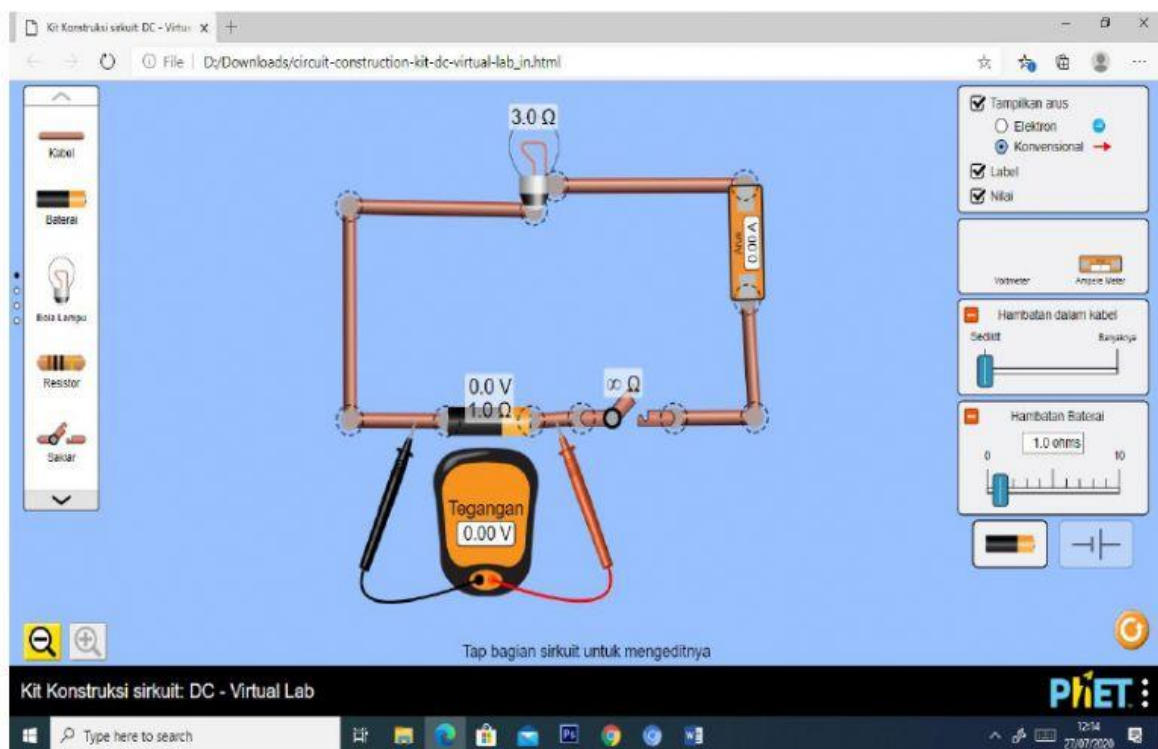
Kit Konstruksi sirkuit DC - Virtu ×  +

File | D:/Downloads/circuit-construction-kit-dc-virtual-lab_in.html

Kabel

Baterai

Bola Lampu

Resistor

Sakiar

3.0 Ω

Arus 0.00 A

0.0 V
1.0 Ω

∞ Ω

Tegangan
0.00 V

Tampilkan arus
Elektron
Konvensional
Label
Nilai

Voltmeter
Ampere Meter

Hambatan dalam kabel
Sedikit
Banyaknya

Hambatan Baterai
1.0 ohms
0
10

Tap bagian sirkuit untuk mengeditnya

Kit Konstruksi sirkuit: DC - Virtual Lab

PhET

Type here to search

12:14
27/07/2020